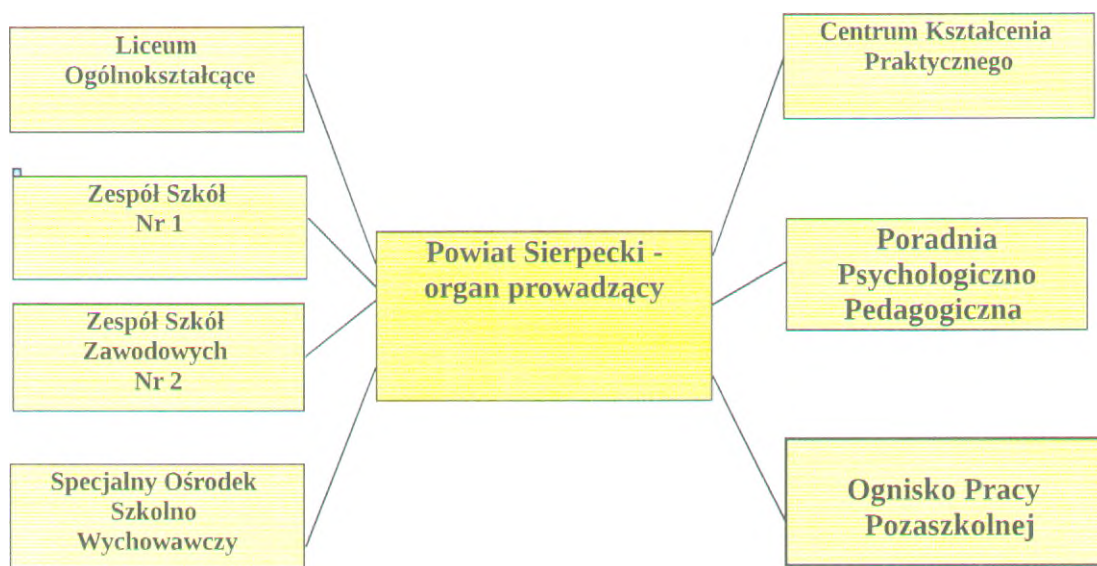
Liceum Ogólnokształcące

Zespół Szkół Nr 1

Zespół Szkół Zawodowych Nr 2

Specjalny Ośrodek Szkolno Wychowawczy

Powiat Sierpecki - organ prowadzący

Centrum Kształcenia Praktycznego

Poradnia Psychologiczno Pedagogiczna

Ognisko Pracy Pozaszkolnej